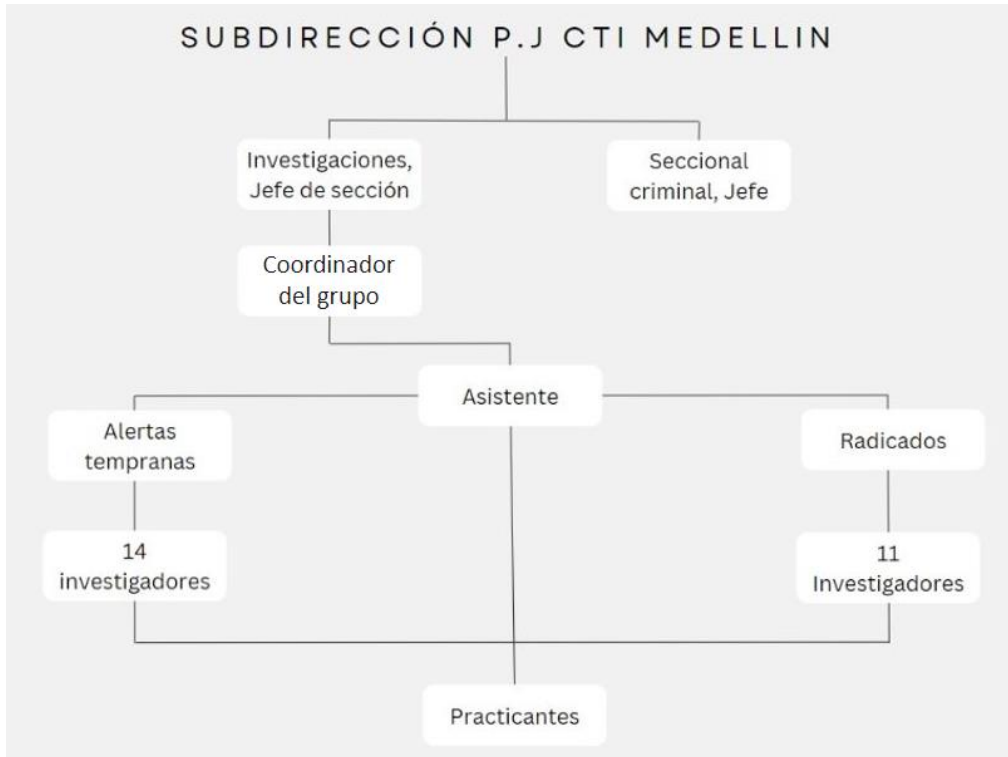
SUBDIRECCIÓN P.J CTI MEDELLIN

Investigaciones, Jefe de sección

Seccional criminal, Jefe

Coordinador del grupo

Asistente

Alertas tempranas

Radicados

14 investigadores

11 Investigadores

Practicantes